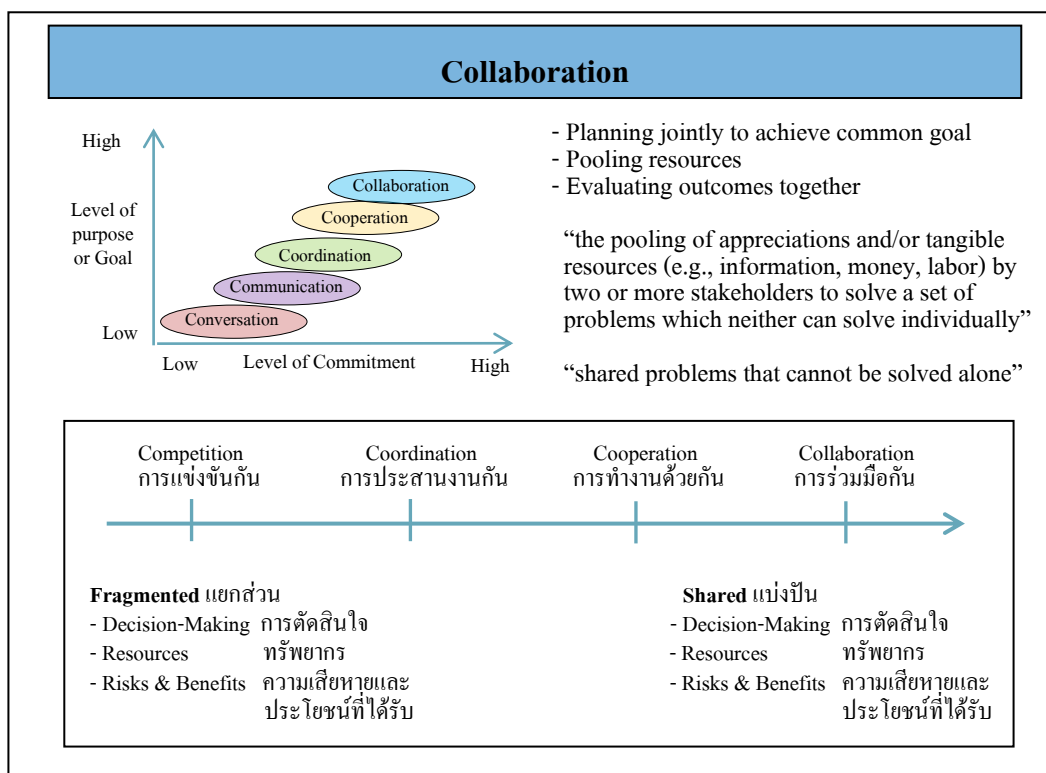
Collaboration

High

Level of purpose or Goal

Low

Collaboration
Cooperation
Coordination
Communication
Conversation

Low    Level of Commitment    High

- Planning jointly to achieve common goal
- Pooling resources
- Evaluating outcomes together

“the pooling of appreciations and/or tangible resources (e.g., information, money, labor) by two or more stakeholders to solve a set of problems which neither can solve individually”

“shared problems that cannot be solved alone”

Competition
การแข่งขันกัน

Coordination
การประสานงานกัน

Cooperation
การทำงานด้วยกัน

Collaboration
การร่วมมือกัน

Fragmented แยกส่วน
- Decision-Making การตัดสินใจ
- Resources ทรัพยากร
- Risks & Benefits ความเสียหายและประโยชน์ที่ได้รับ

Shared แบ่งปัน
- Decision-Making การตัดสินใจ
- Resources ทรัพยากร
- Risks & Benefits ความเสียหายและประโยชน์ที่ได้รับ